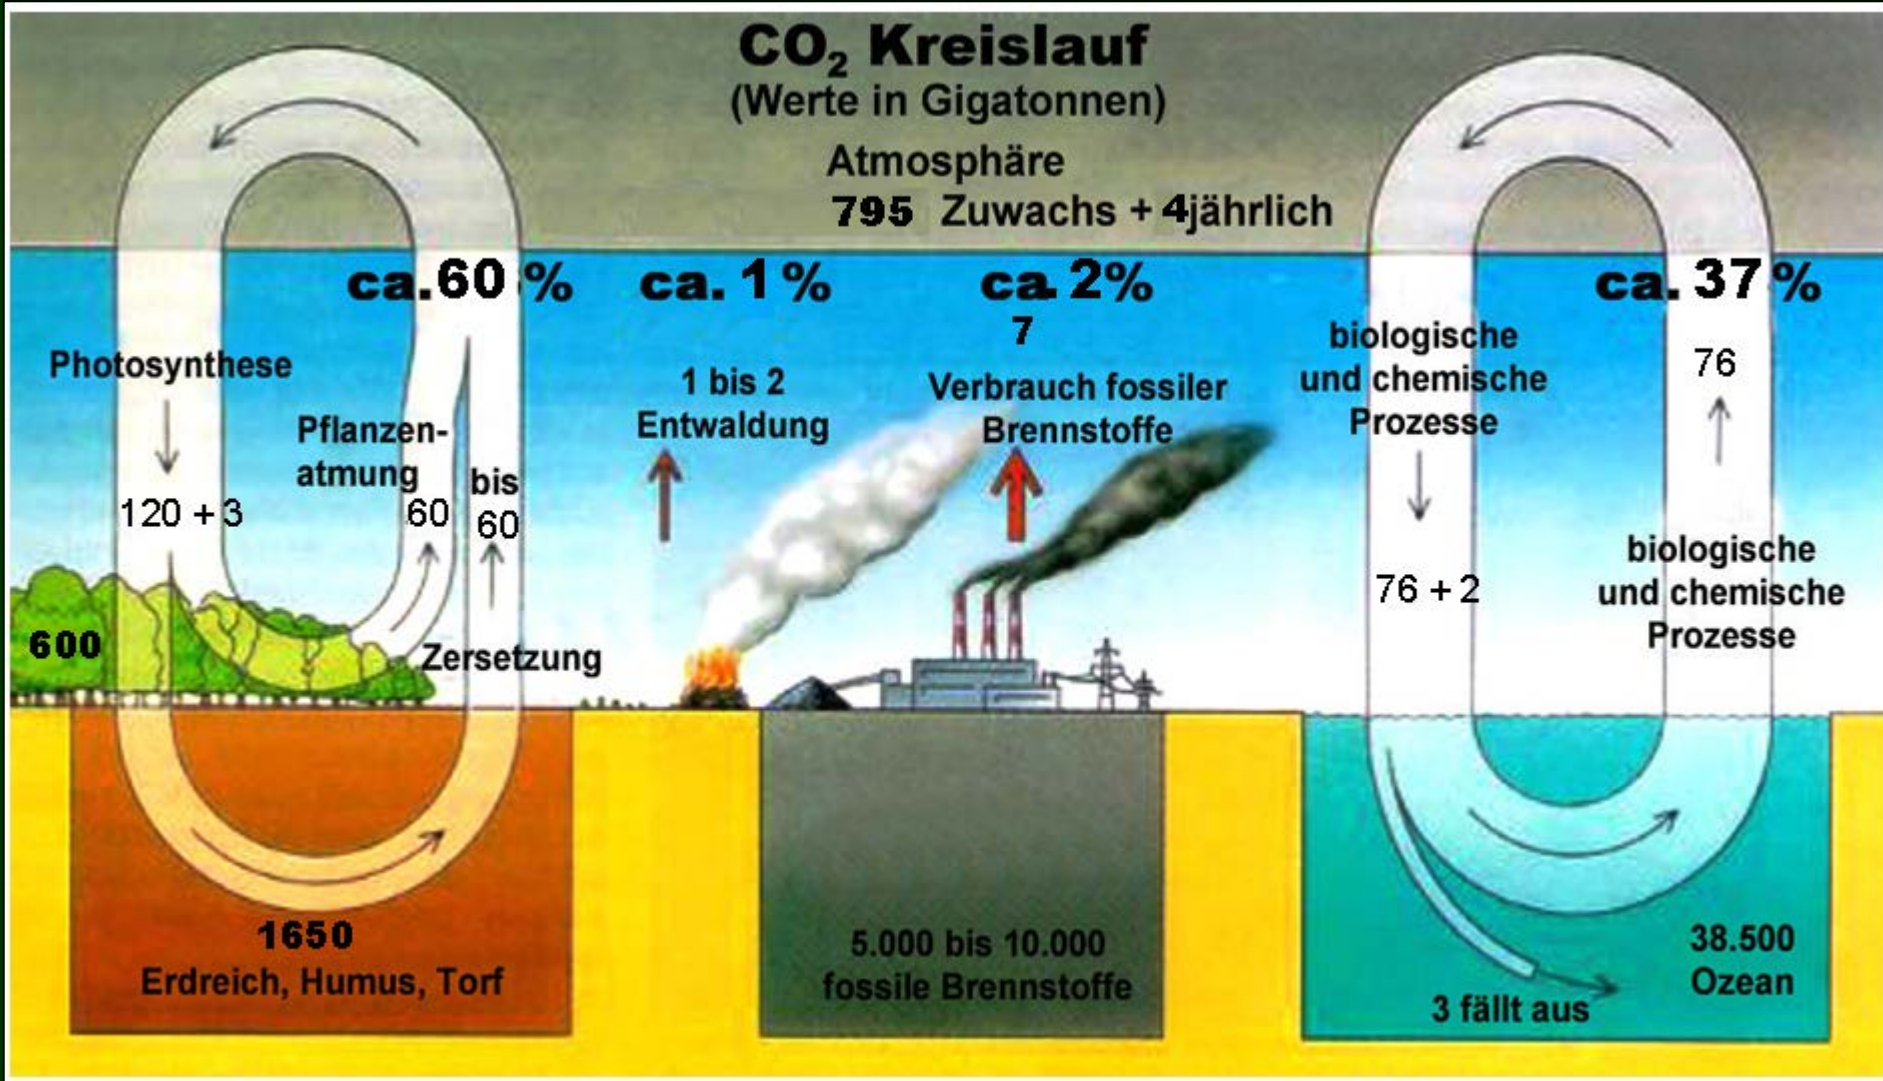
$CO_2$ Kreislauf
(Werte in Gigatonnen)
Atmosphäre
795 Zuwachs + 4jährlich

ca.60 %

Photosynthese

120 + 3

Pflanzenatmung

60

bis 60

600

Zersetzung

ca. 1 %

1 bis 2 Entwaldung

ca 2%

7

Verbrauch fossiler Brennstoffe

biologische und chemische Prozesse

76 + 2

ca. 37 %

76

biologische und chemische Prozesse

1650
Erdreich, Humus, Torf

5.000 bis 10.000
fossile Brennstoffe

3 fällt aus

38.500
Ozean